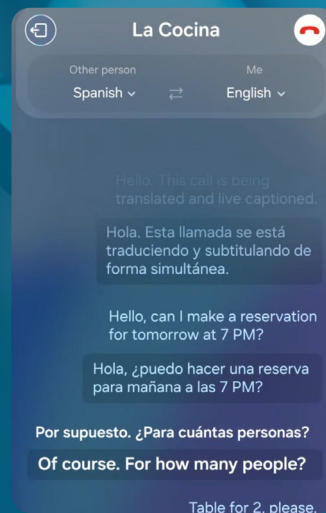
La Cocina

Other person
Spanish

Me
English

Hello. This call is being translated and live captioned.

Hola. Esta llamada se está traduciendo y subtitulando de forma simultánea.

Hello, can I make a reservation for tomorrow at 7 PM?

Hola, ¿puedo hacer una reserva para mañana a las 7 PM?

Por supuesto. ¿Para cuántas personas?

Of course. For how many people?

Table for 2, please.